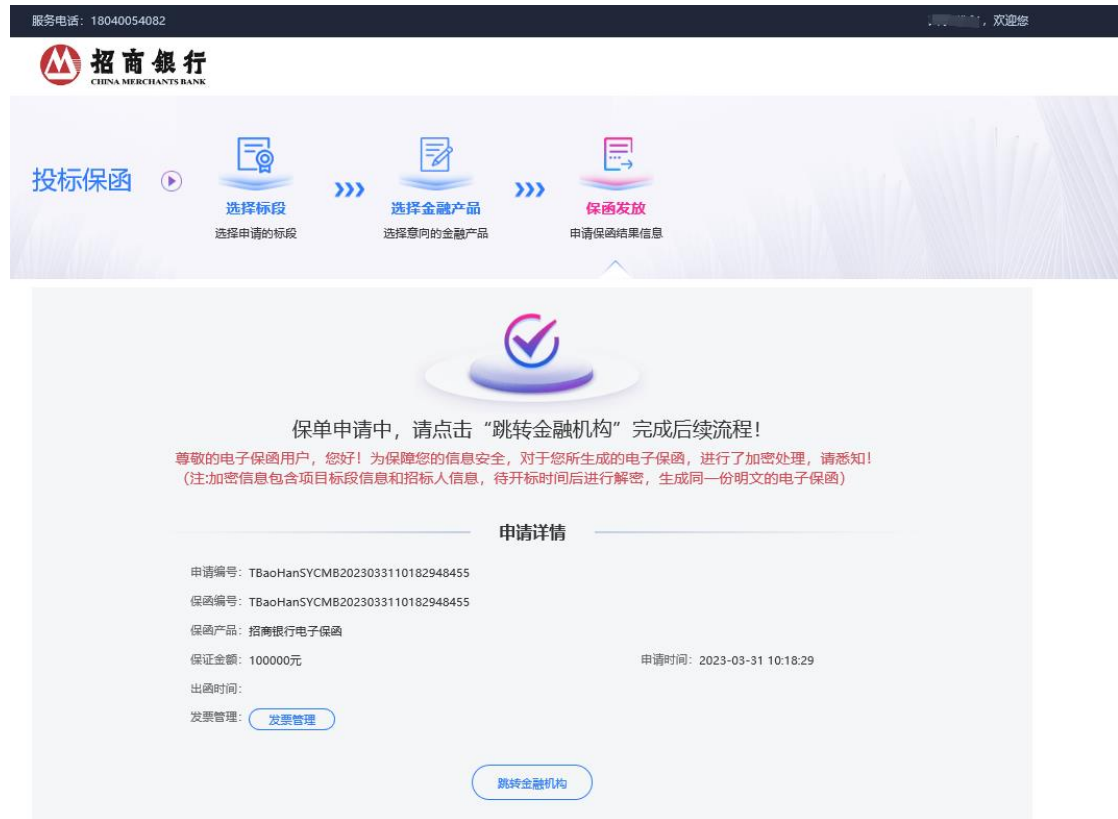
服务电话：18040054082

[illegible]，欢迎您

招商银行
CHINA MERCHANTS BANK

投标保函

选择标段
选择申请的标段

选择金融产品
选择意向的金融产品

保函发放
申请保函结果信息

保单申请中，请点击“跳转金融机构”完成后续流程！
尊敬的电子保函用户，您好！为保障您的信息安全，对于您所生成的电子保函，进行了加密处理，请悉知！
（注:加密信息包含项目标段信息和招标人信息，待开标时间后进行解密，生成同一份明文的电子保函）

申请详情

申请编号：TBaoHanSYCMB2023033110182948455
保函编号：TBaoHanSYCMB2023033110182948455
保函产品：招商银行电子保函
保证金额：100000元
申请时间：2023-03-31 10:18:29
出函时间：
发票管理：发票管理

跳转金融机构